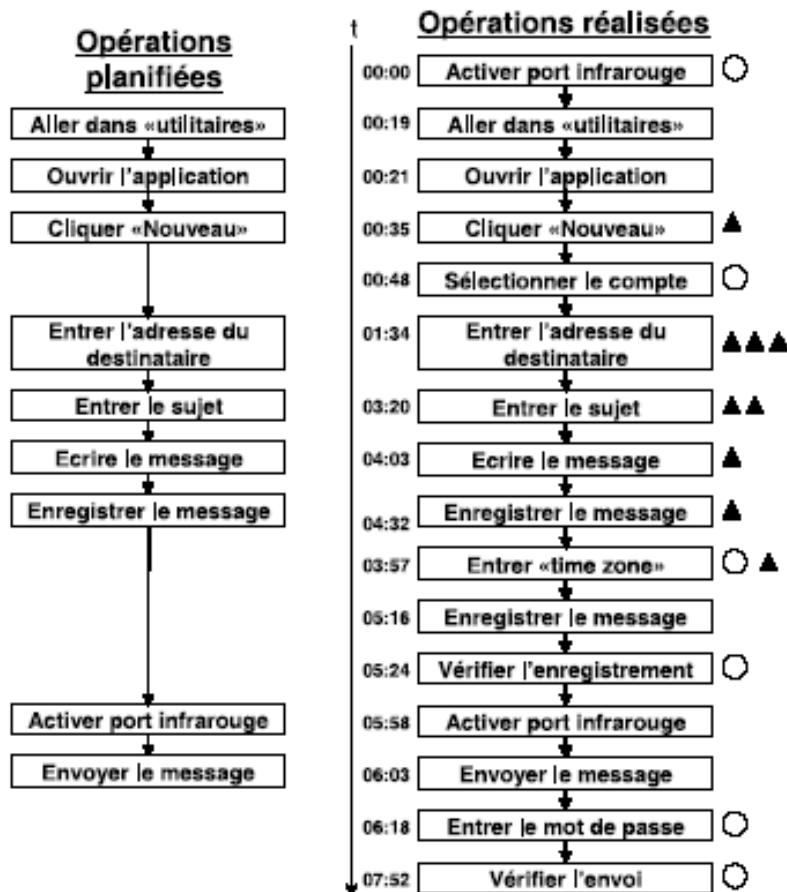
Opérations planifiées

Aller dans «utilitaires»

Ouvrir l'application

Cliquer «Nouveau»

Entrer l'adresse du destinataire

Entrer le sujet

Ecrire le message

Enregistrer le message

Activer port infrarouge

Envoyer le message

t

Opérations réalisées

00:00 Activer port infrarouge

00:19 Aller dans «utilitaires»

00:21 Ouvrir l'application

00:35 Cliquer «Nouveau»

00:48 Sélectionner le compte

01:34 Entrer l'adresse du destinataire

03:20 Entrer le sujet

04:03 Ecrire le message

04:32 Enregistrer le message

03:57 Entrer «time zone»

05:16 Enregistrer le message

05:24 Vérifier l'enregistrement

05:58 Activer port infrarouge

06:03 Envoyer le message

06:18 Entrer le mot de passe

07:52 Vérifier l'envoi